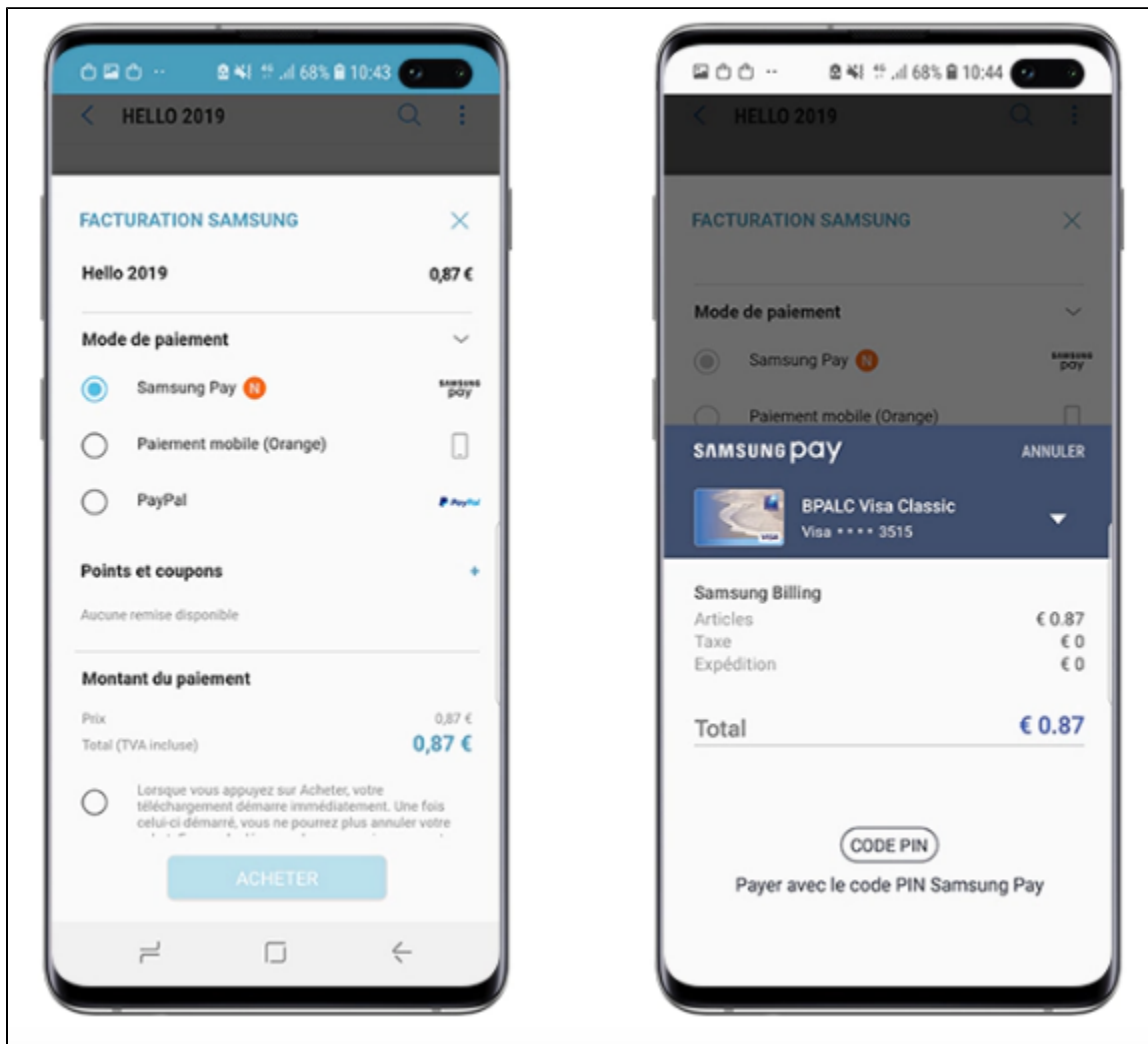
68% 10:43

HELLO 2019

FACTURATION SAMSUNG

Hello 2019 0,87 €

Mode de paiement

Samsung Pay N SAMSUNG pay

Paiement mobile (Orange)

PayPal PayPal

Points et coupons +

Aucune remise disponible

Montant du paiement

Prix 0,87 €

Total (TVA incluse) 0,87 €

Lorsque vous appuyez sur Acheter, votre téléchargement démarre immédiatement. Une fois celui-ci démarré, vous ne pourrez plus annuler votre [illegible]

ACHETER

68% 10:44

HELLO 2019

FACTURATION SAMSUNG

Mode de paiement

Samsung Pay N SAMSUNG pay

Paiement mobile (Orange)

SAMSUNG pay ANNULER

BPALC Visa Classic

Visa •••• 3515

Samsung Billing

| | |
|---|---|
| Articles | € 0.87 |
| Taxe | € 0 |
| Expédition | € 0 |

Total € 0.87

CODE PIN

Payer avec le code PIN Samsung Pay